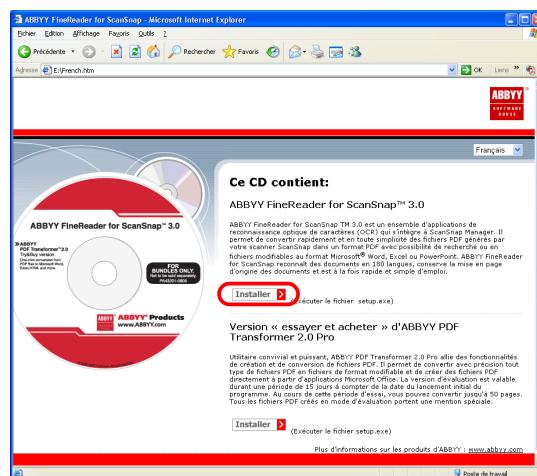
ABBYY FineReader for ScanSnap - Microsoft Internet Explorer

Fichier Edition Affichage Favoris Outils ?

Précédente Rechercher Favoris

Adresse E:\French.htm OK Liens

ABBYY SOFTWARE HOUSE

Français

ABBYY FineReader for ScanSnap™ 3.0

ABBYY PDF Transformer™ 3.0 Try&Buy version

FOR BUNDLES ONLY. Not to be sold separately

ABBYY Products www.ABBYY.com

Ce CD contient:

ABBYY FineReader for ScanSnap™ 3.0

ABBYY FineReader for ScanSnap TM 3.0 est un ensemble d'applications de reconnaissance optique de caractères (OCR) qui s'intègre à ScanSnap Manager. Il permet de convertir rapidement et en toute simplicité des fichiers PDF générés par votre scanner ScanSnap dans un format PDF avec possibilité de recherche ou en fichiers modifiables au format Microsoft® Word, Excel ou PowerPoint. ABBYY FineReader for ScanSnap reconnaît des documents en 180 langues, conserve la mise en page d'origine des documents et est à la fois rapide et simple d'emploi.

Installer (Exécuter le fichier setup.exe)

Version « essayer et acheter » d'ABBYY PDF Transformer 2.0 Pro

Utilitaire convivial et puissant, ABBYY PDF Transformer 2.0 Pro allie des fonctionnalités de création et de conversion de fichiers PDF. Il permet de convertir avec précision tout type de fichiers PDF en fichiers de format modifiable et de créer des fichiers PDF directement à partir d'applications Microsoft Office. La version d'évaluation est valable durant une période de 15 jours à compter de la date du lancement initial du programme. Au cours de cette période d'essai, vous pouvez convertir jusqu'à 50 pages. Tous les fichiers PDF créés en mode d'évaluation portent une mention spéciale.

Installer (Exécuter le fichier setup.exe)

Plus d'informations sur les produits d'ABBYY : www.abbyy.com

Poste de travail